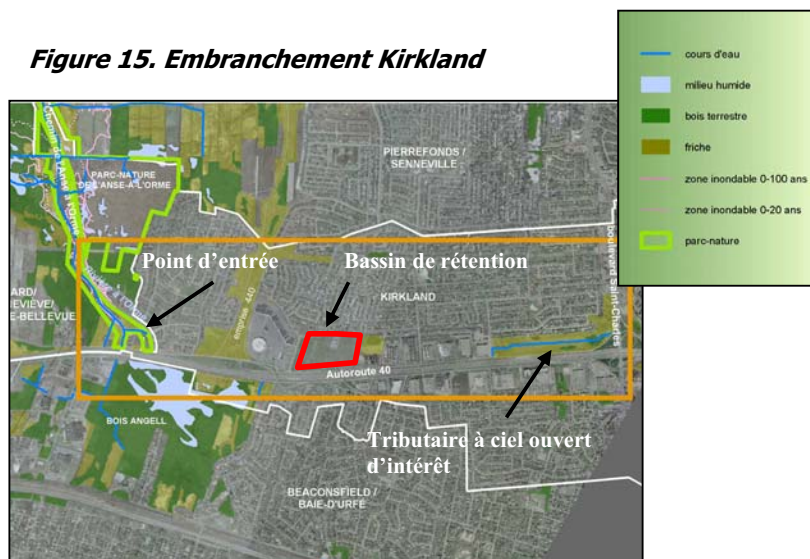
**Figure 15. Embranchement Kirkland**

cours d'eau

milieu humide

bois terrestre

friche

zone inondable 0-100 ans

zone inondable 0-20 ans

parc-nature

PIERREFONDS / SENNEVILLE

PARC-NATURE DE L'ANSE-À-L'ORME

Chemin de l'Anse-à-l'Orme

Point d'entrée

Bassin de rétention

KIRKLAND

ARD/ IEVIÈVE/ E-BELLEVUE

emprise 440

Boulevard Saint-Charles

Autoroute 40

BOIS ANGELL

Tributaire à ciel ouvert d'intérêt

BEACONSFIELD / BAIE-D'URFÉ